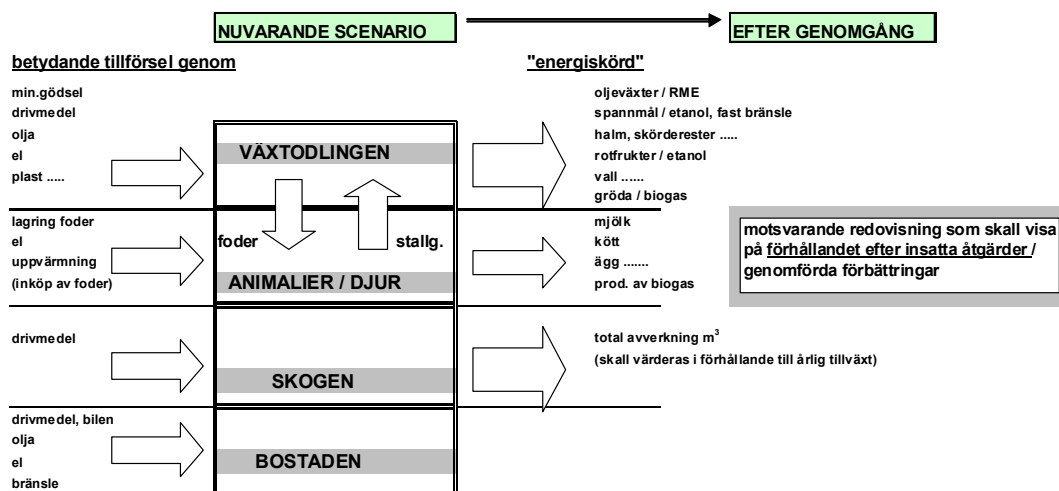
NUVARANDE SCENARIO

EFTER GENOMGÅNG

betydande tillförsel genom

"energiskörd"

min.gödsel
drivmedel
olja
el
plast .....

VÄXTODLINGEN

oljeväxter / RME
spannmål / etanol, fast bränsle
halm, skörderester .....
rotfrukter / etanol
vall ......
gröda / biogas

lagring foder
el
uppvärmning
(inköp av foder)

foder

stallg.

ANIMALIER / DJUR

mjölk
kött
ägg .......
prod. av biogas

motsvarande redovisning som skall visa på förhållandet efter insatta åtgärder / genomförda förbättringar

drivmedel

SKOGEN

total avverkning $m^3$
(skall värderas i förhållande till årlig tillväxt)

drivmedel, bilen
olja
el
bränsle

BOSTADEN